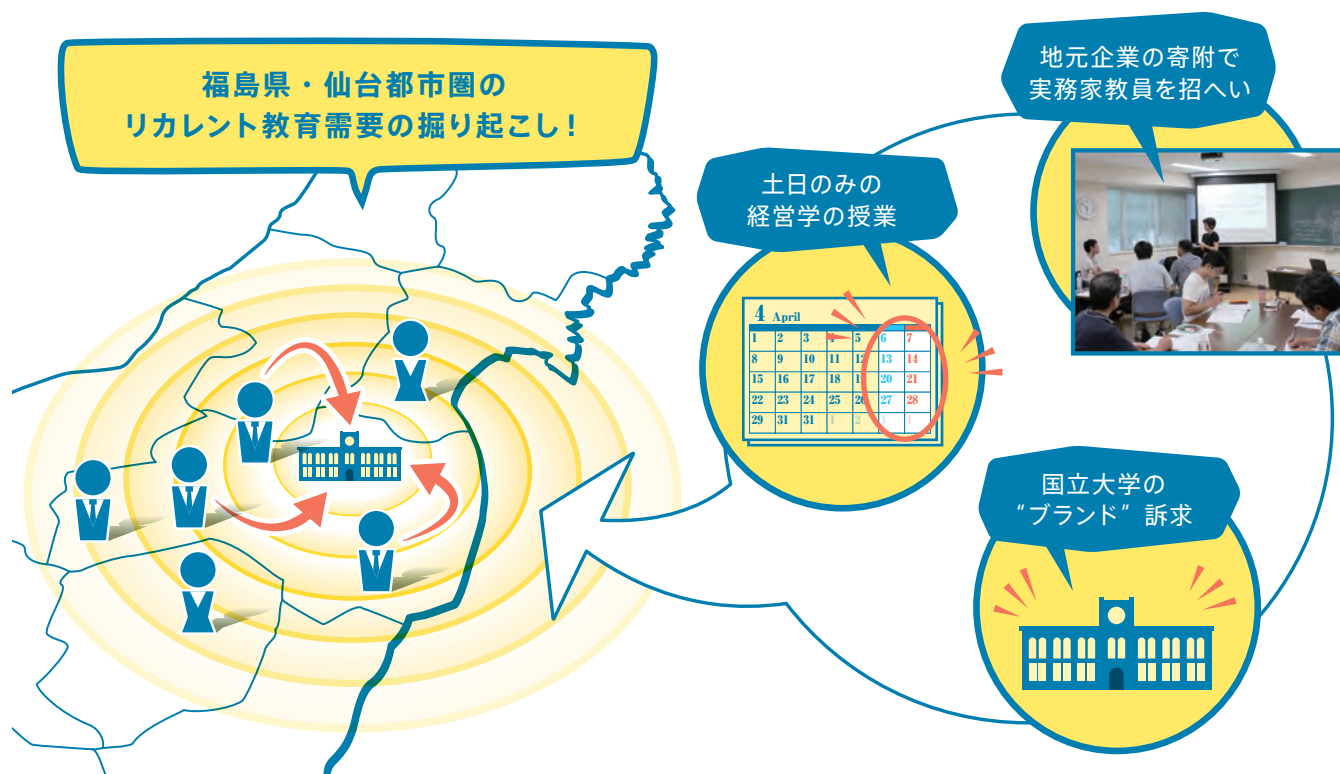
福島県・仙台都市圏の
リカレント教育需要の掘り起こし！

土日のみの
経営学の授業

4 April

| 1 | 2 | 3 | 4 | 5 | 6 | 7 |
|---|---|---|---|---|---|---|
| 8 | 9 | 10 | 11 | 12 | 13 | 14 |
| 15 | 16 | 17 | 18 | 19 | 20 | 21 |
| 22 | 23 | 24 | 25 | 26 | 27 | 28 |
| 29 | 31 | 31 | 1 | 2 | 3 | 4 |

地元企業の寄附で
実務家教員を招へい

国立大学の
“ブランド”訴求